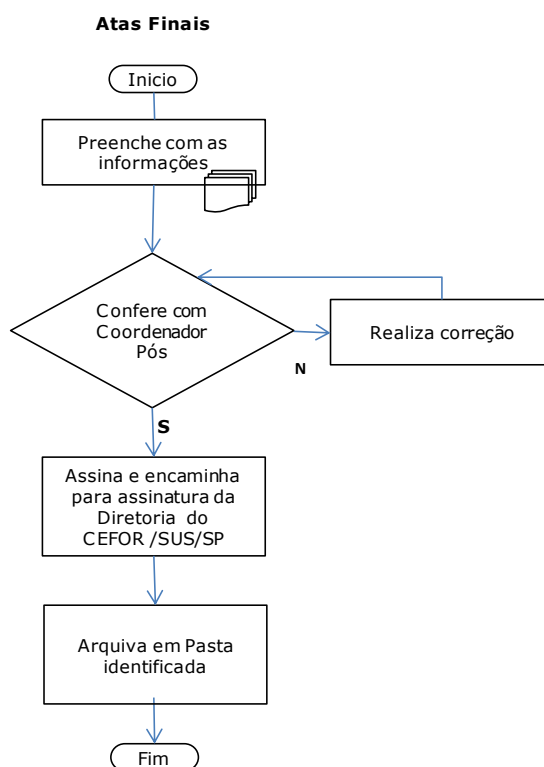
**Atas Finais**

Inicio

Preenche com as informações

Confere com Coordenador Pós

Realiza correção

N

S

Assina e encaminha para assinatura da Diretoria do CEFOR /SUS/SP

Arquiva em Pasta identificada

Fim